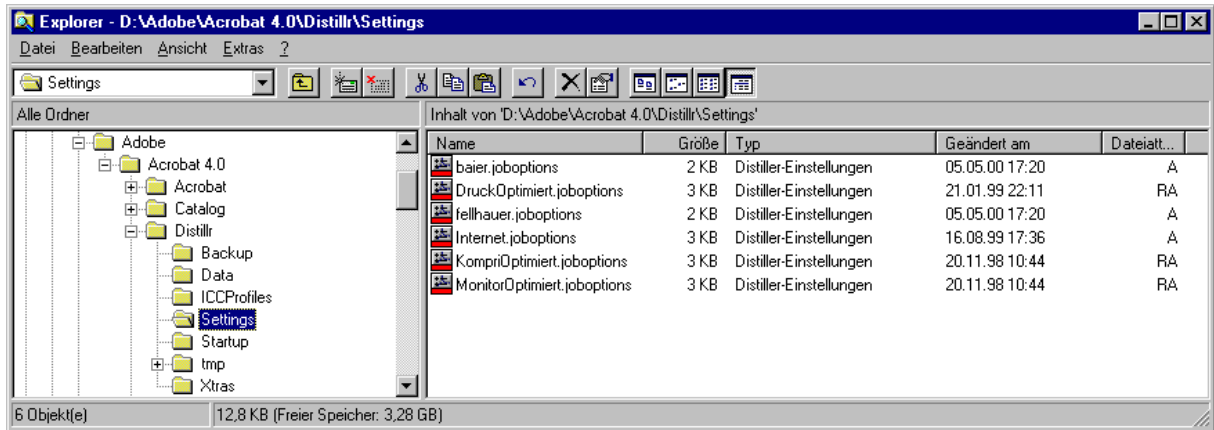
Explorer - D:\Adobe\Acrobat 4.0\Distillr\Settings

Datei Bearbeiten Ansicht Extras ?

Settings

Alle Ordner

Inhalt von 'D:\Adobe\Acrobat 4.0\Distillr\Settings'

Adobe
Acrobat 4.0
Acrobat
Catalog
Distillr
Backup
Data
ICCProfiles
Settings
Startup
tmp
Xtras

| Name | Größe | Typ | Geändert am | Dateiatt... |
|---|---|---|---|---|
| baier.joboptions | 2 KB | Distiller-Einstellungen | 05.05.00 17:20 | A |
| DruckOptimiert.joboptions | 3 KB | Distiller-Einstellungen | 21.01.99 22:11 | RA |
| fellhauer.joboptions | 2 KB | Distiller-Einstellungen | 05.05.00 17:20 | A |
| Internet.joboptions | 3 KB | Distiller-Einstellungen | 16.08.99 17:36 | A |
| KompriOptimiert.joboptions | 3 KB | Distiller-Einstellungen | 20.11.98 10:44 | RA |
| MonitorOptimiert.joboptions | 3 KB | Distiller-Einstellungen | 20.11.98 10:44 | RA |

6 Objekt(e)
12,8 KB (Freier Speicher: 3,28 GB)